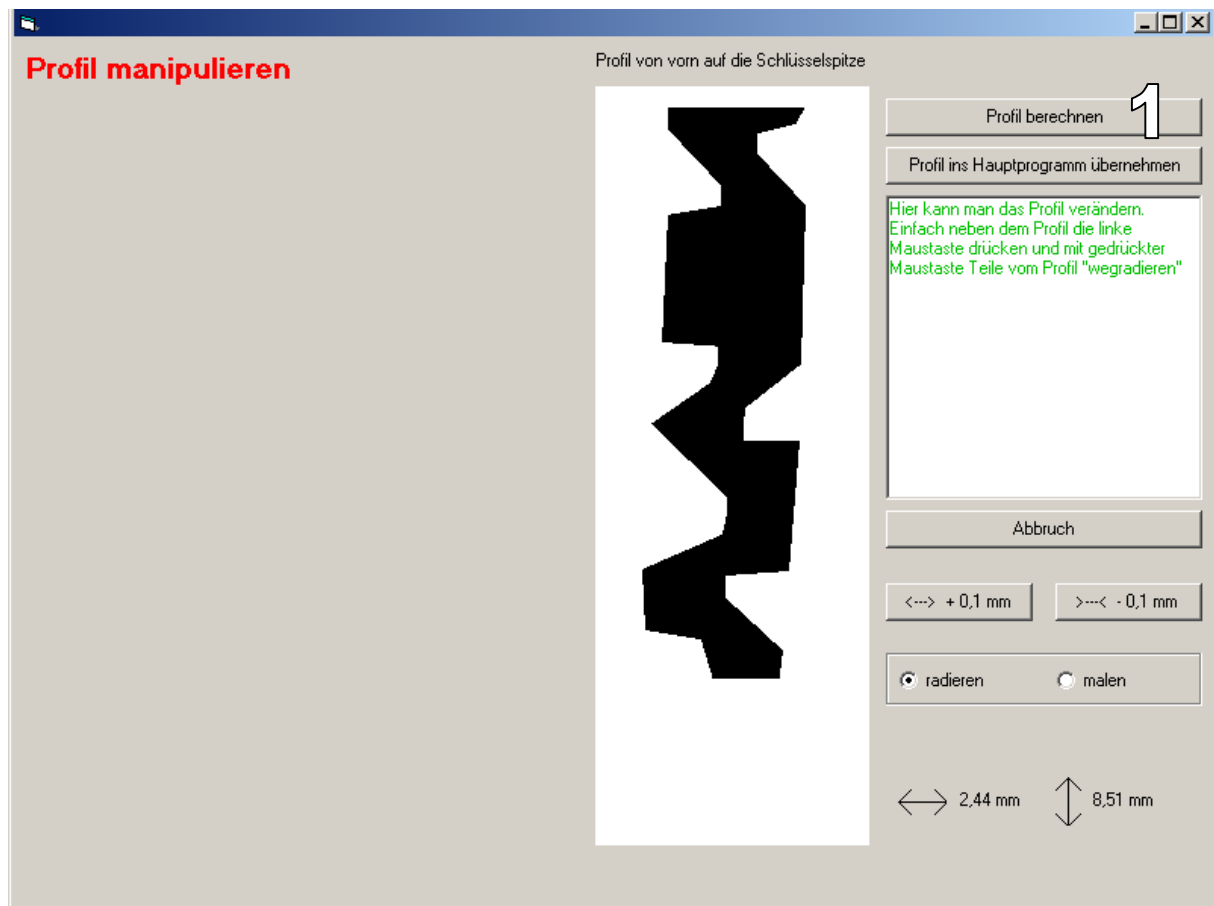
Profil manipulieren

Profil von vorn auf die Schlüsselspitze

Profil berechnen

1

Profil ins Hauptprogramm übernehmen

Hier kann man das Profil verändern. Einfach neben dem Profil die linke Maustaste drücken und mit gedrückter Maustaste Teile vom Profil "wegradieren"

Abbruch

<---> + 0,1 mm

>---< - 0,1 mm

radieren

malen

2,44 mm

8,51 mm